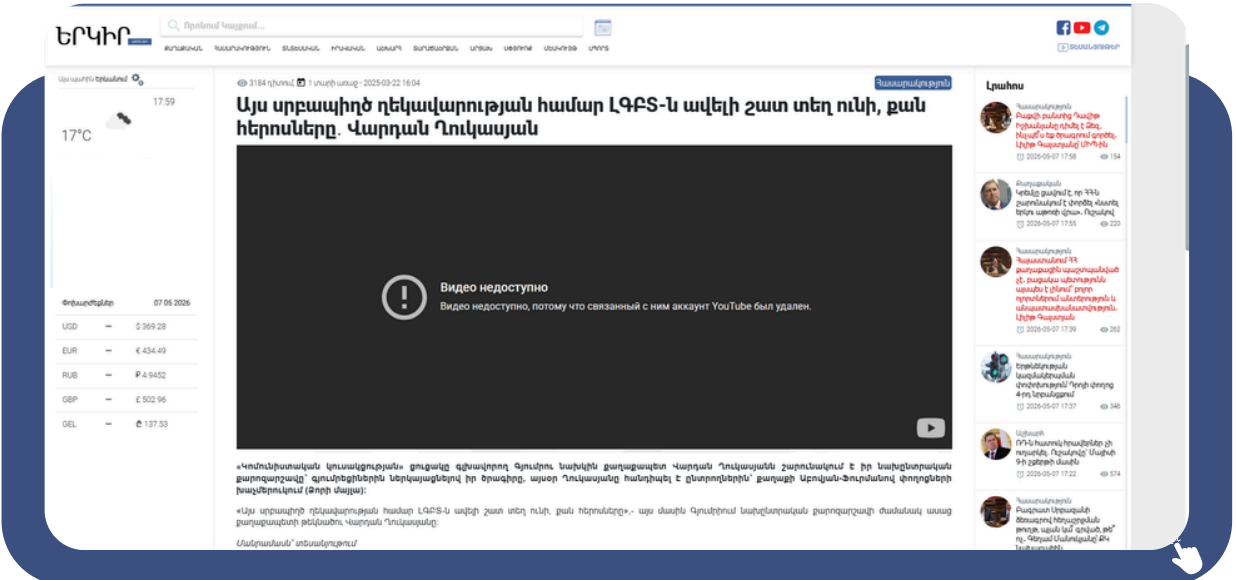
ԵՐԿԻՐ

Որոնում կայքում...

ՔԱՂԱՔԱԿԱՆ ՀԱՍԱՐԱԿՈՒԹՅՈՒՆ ՏՆՏԵՍԱԿԱՆ ԻՐԱՎԱԿԱՆ ԱՇԽԱՐՀ ՏԱՐԱԾԱՇՐՋԱՆ ԱՐՑԱԽ ՍՓՅՈՒՌՔ ՄՇԱԿՈՒՅԹ ՍՊՈՐՏ

ՏԵՍԱՆՅՈՒԹԵՐ

Այս պահին Երևանում

17:59

17°C

Փոխարժեքներ 07.05.2026

| | | |
|---|---|---|
| USD | — | $ 369.28 |
| EUR | — | € 434.49 |
| RUB | — | ₽ 4.9452 |
| GBP | — | £ 502.96 |
| GEL | — | ₾ 137.53 |

3184 դիտում | 1 տարի առաջ - 2025-03-22 16:04

Հասարակություն

Այս սրբապիղծ ղեկավարության համար ԼԳԲՏ-ն ավելի շատ տեղ ունի, քան հերոսները. Վարդան Ղուկասյան

Видео недоступно

Видео недоступно, потому что связанный с ним аккаунт YouTube был удален.

«Կոմունիստական կուսակցության» ցուցակը գլխավորող Գյումրու նախկին քաղաքապետ Վարդան Ղուկասյանն շարունակում է իր նախընտրական քարոզարշավը՝ գյումրեցիներին ներկայացնելով իր ծրագիրը, այսօր Ղուկասյանը հանդիպել է ընտրողներին՝ քաղաքի Աբովյան-Ֆուրմանով փողոցների խաչմերուկում (Ձորի մայլա):

«Այս սրբապիղծ ղեկավարության համար ԼԳԲՏ-ն ավելի շատ տեղ ունի, քան հերոսները»,- այս մասին Գյումրիում նախընտրական քարոզարշավի ժամանակ ասաց քաղաքապետի թեկնածու Վարդան Ղուկասյանը:

Մանրամասն՝ տեսանյութում

Լրահոս

Հասարակություն
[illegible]
2026-05-07 17:58 154

Քաղաքական
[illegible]
2026-05-07 17:55 220

Հասարակություն
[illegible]
2026-05-07 17:39 262

Հասարակություն
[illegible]
2026-05-07 17:37 346

Աշխարհ
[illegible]
2026-05-07 17:22 574

Հասարակություն
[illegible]